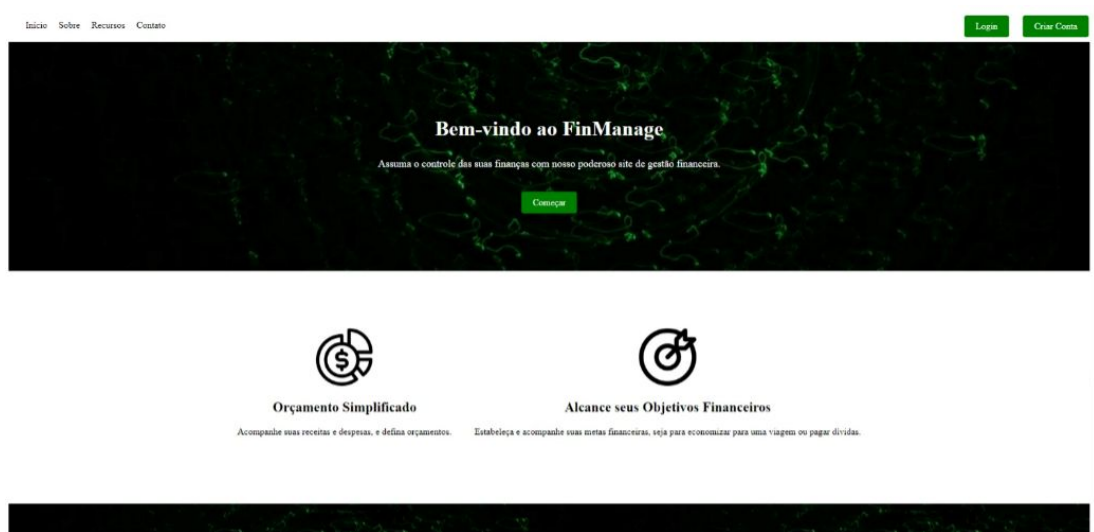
Início Sobre Recursos Contato

Login Criar Conta

Bem-vindo ao FinManage

Assuma o controle das suas finanças com nosso poderoso site de gestão financeira.

Começar

Orçamento Simplificado

Acompanhe suas receitas e despesas, e defina orçamentos.

Alcance seus Objetivos Financeiros

Estabeleça e acompanhe suas metas financeiras, seja para economizar para uma viagem ou pagar dívidas.